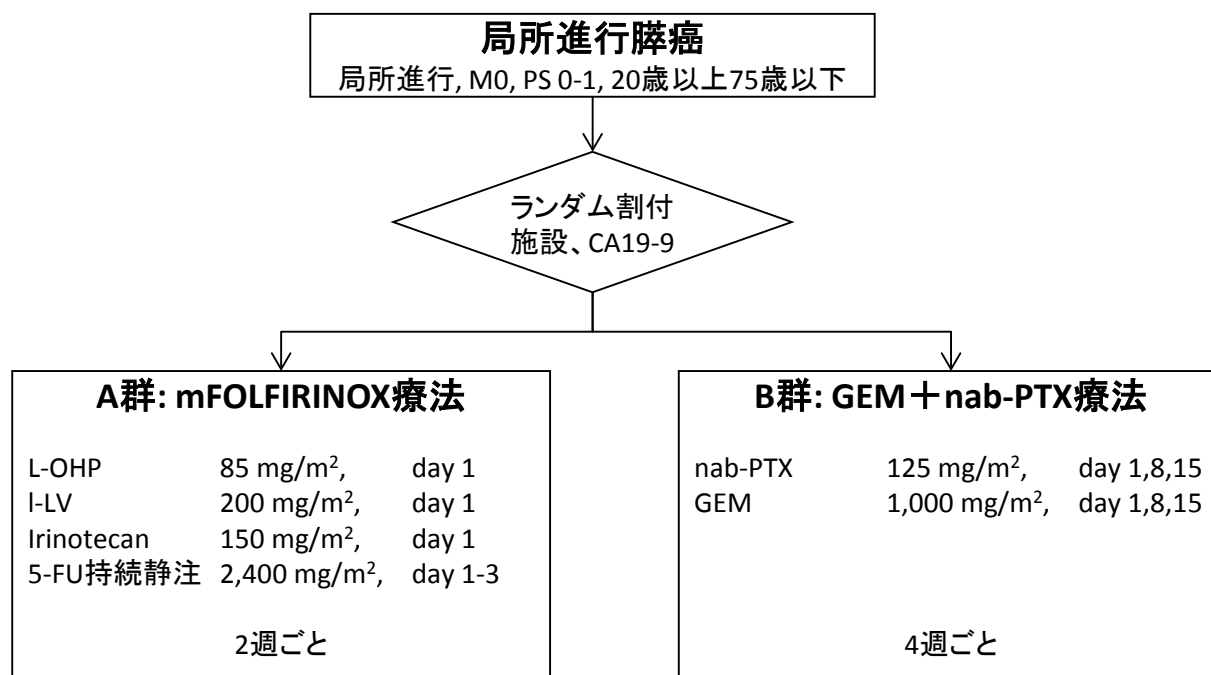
局所進行膵癌
局所進行, M0, PS 0-1, 20歳以上75歳以下

ランダム割付
施設、CA19-9

A群: mFOLFIRINOX療法

L-OHP 85 mg/m$^2$, day 1
l-LV 200 mg/m$^2$, day 1
Irinotecan 150 mg/m$^2$, day 1
5-FU持続静注 2,400 mg/m$^2$, day 1-3

2週ごと

B群: GEM＋nab-PTX療法

nab-PTX 125 mg/m$^2$, day 1,8,15
GEM 1,000 mg/m$^2$, day 1,8,15

4週ごと